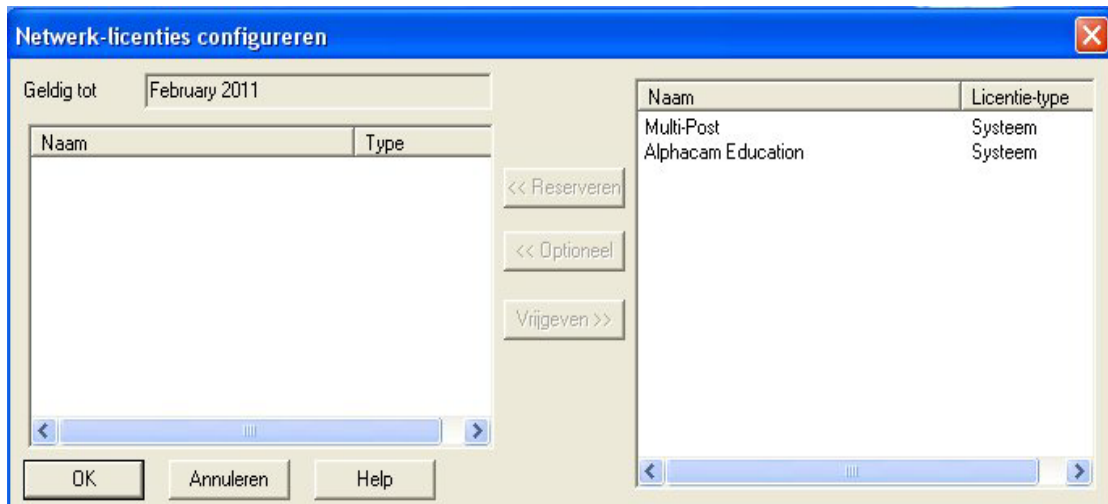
Netwerk-licenties configureren

Geldig tot February 2011

| Naam | Type |
|---|---|

<< Reserveren

<< Optioneel

Vrijgeven >>

| Naam | Licentie-type |
|---|---|
| Multi-Post | Systeem |
| Alphacam Education | Systeem |

OK

Annuleren

Help